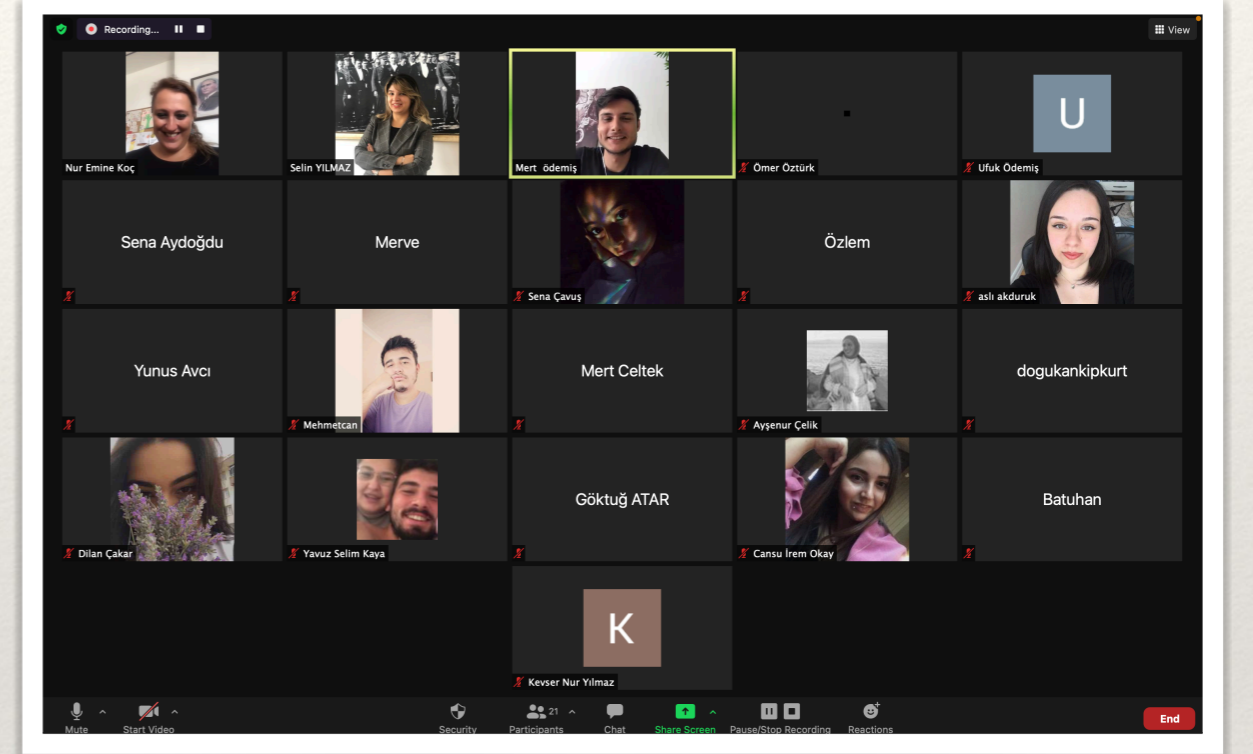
Recording...

View

Nur Emine Koç

Selin YILMAZ

Mert ödemiş

Ömer Öztürk

U

Ufuk Ödemiş

Sena Aydoğdu

Sena Aydoğdu

Merve

Merve

Sena Çavuş

Özlem

Özlem

aslı akduruk

Yunus Avcı

Yunus Avcı

Mehmetcan

Mert Celtek

Mert Celtek

Ayşenur Çelik

dogukankipkurt

dogukankipkurt

Dilan Çakar

Yavuz Selim Kaya

Göktuğ ATAR

Göktuğ ATAR

Cansu İrem Okay

Batuhan

Batuhan

K

Kevser Nur Yılmaz

Mute

Start Video

Security

21

Participants

Chat

Share Screen

Pause/Stop Recording

Reactions

End